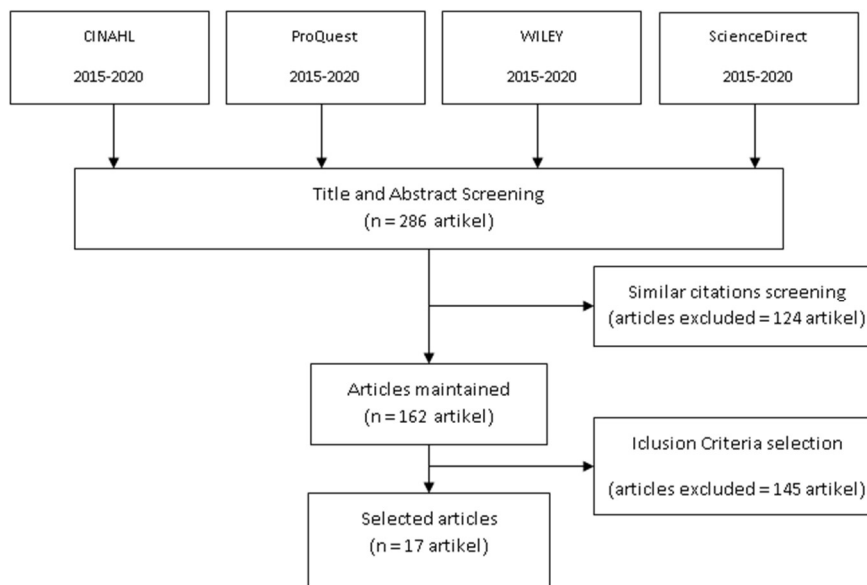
CINAHL

2015-2020

ProQuest

2015-2020

WILEY

2015-2020

ScienceDirect

2015-2020

Title and Abstract Screening
(n = 286 artikel)

Similar citations screening
(articles excluded = 124 artikel)

Articles maintained
(n = 162 artikel)

Iclusion Criteria selection

(articles excluded = 145 artikel)

Selected articles
(n = 17 artikel)